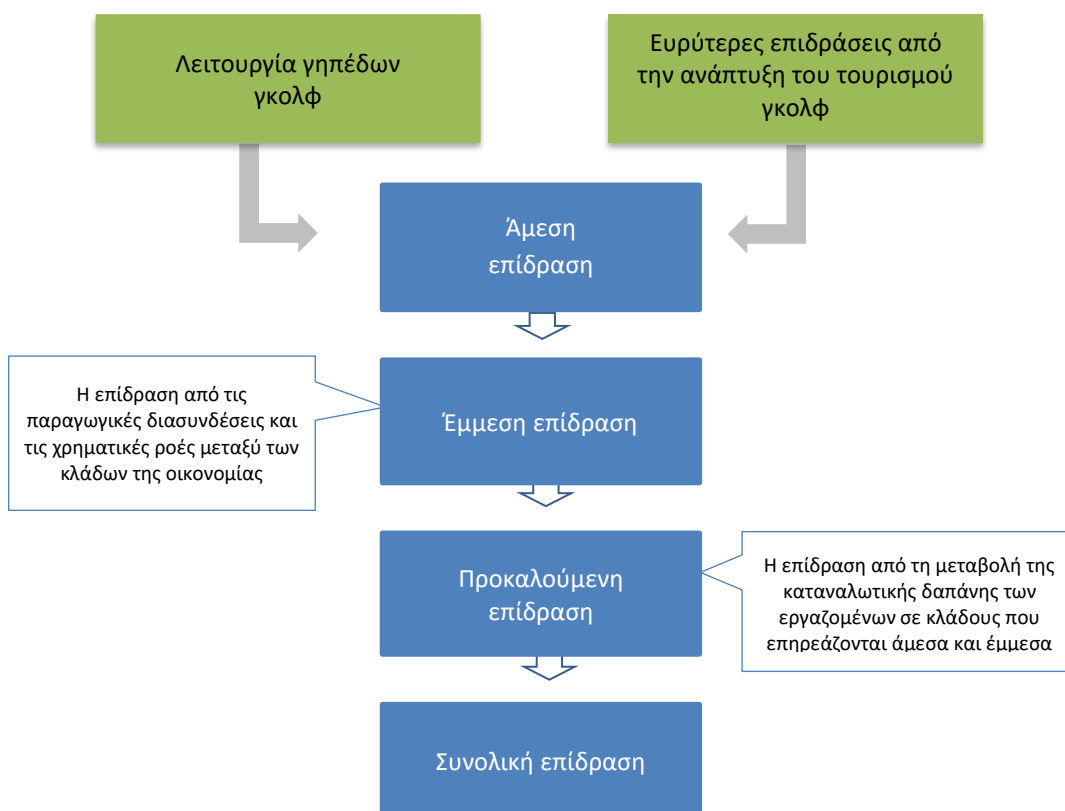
Λειτουργία γηπέδων γκολφ

Ευρύτερες επιδράσεις από την ανάπτυξη του τουρισμού γκολφ

Άμεση επίδραση

Η επίδραση από τις παραγωγικές διασυνδέσεις και τις χρηματικές ροές μεταξύ των κλάδων της οικονομίας

Έμμεση επίδραση

Προκαλούμενη επίδραση

Η επίδραση από τη μεταβολή της καταναλωτικής δαπάνης των εργαζομένων σε κλάδους που επηρεάζονται άμεσα και έμμεσα

Συνολική επίδραση